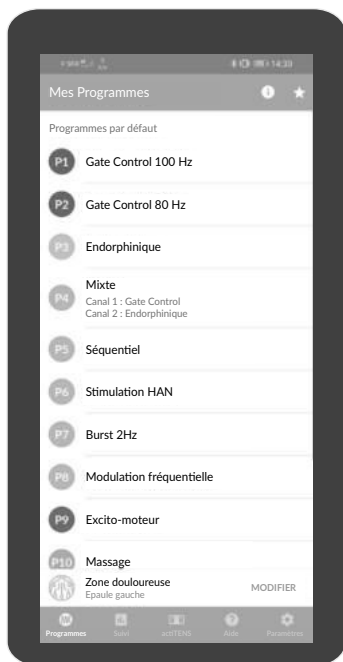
Mes Programmes

Programmes par défaut

P1 Gate Control 100 Hz

P2 Gate Control 80 Hz

P3 Endorphinique

P4 Mixte
Canal 1 : Gate Control
Canal 2 : Endorphinique

P5 Séquentiel

P6 Stimulation HAN

P7 Burst 2Hz

P8 Modulation fréquentielle

P9 Excito-moteur

P10 Massage

Zone douloureuse
Epaule gauche
MODIFIER

Programmes Suivi actiTENS Aide Paramètres